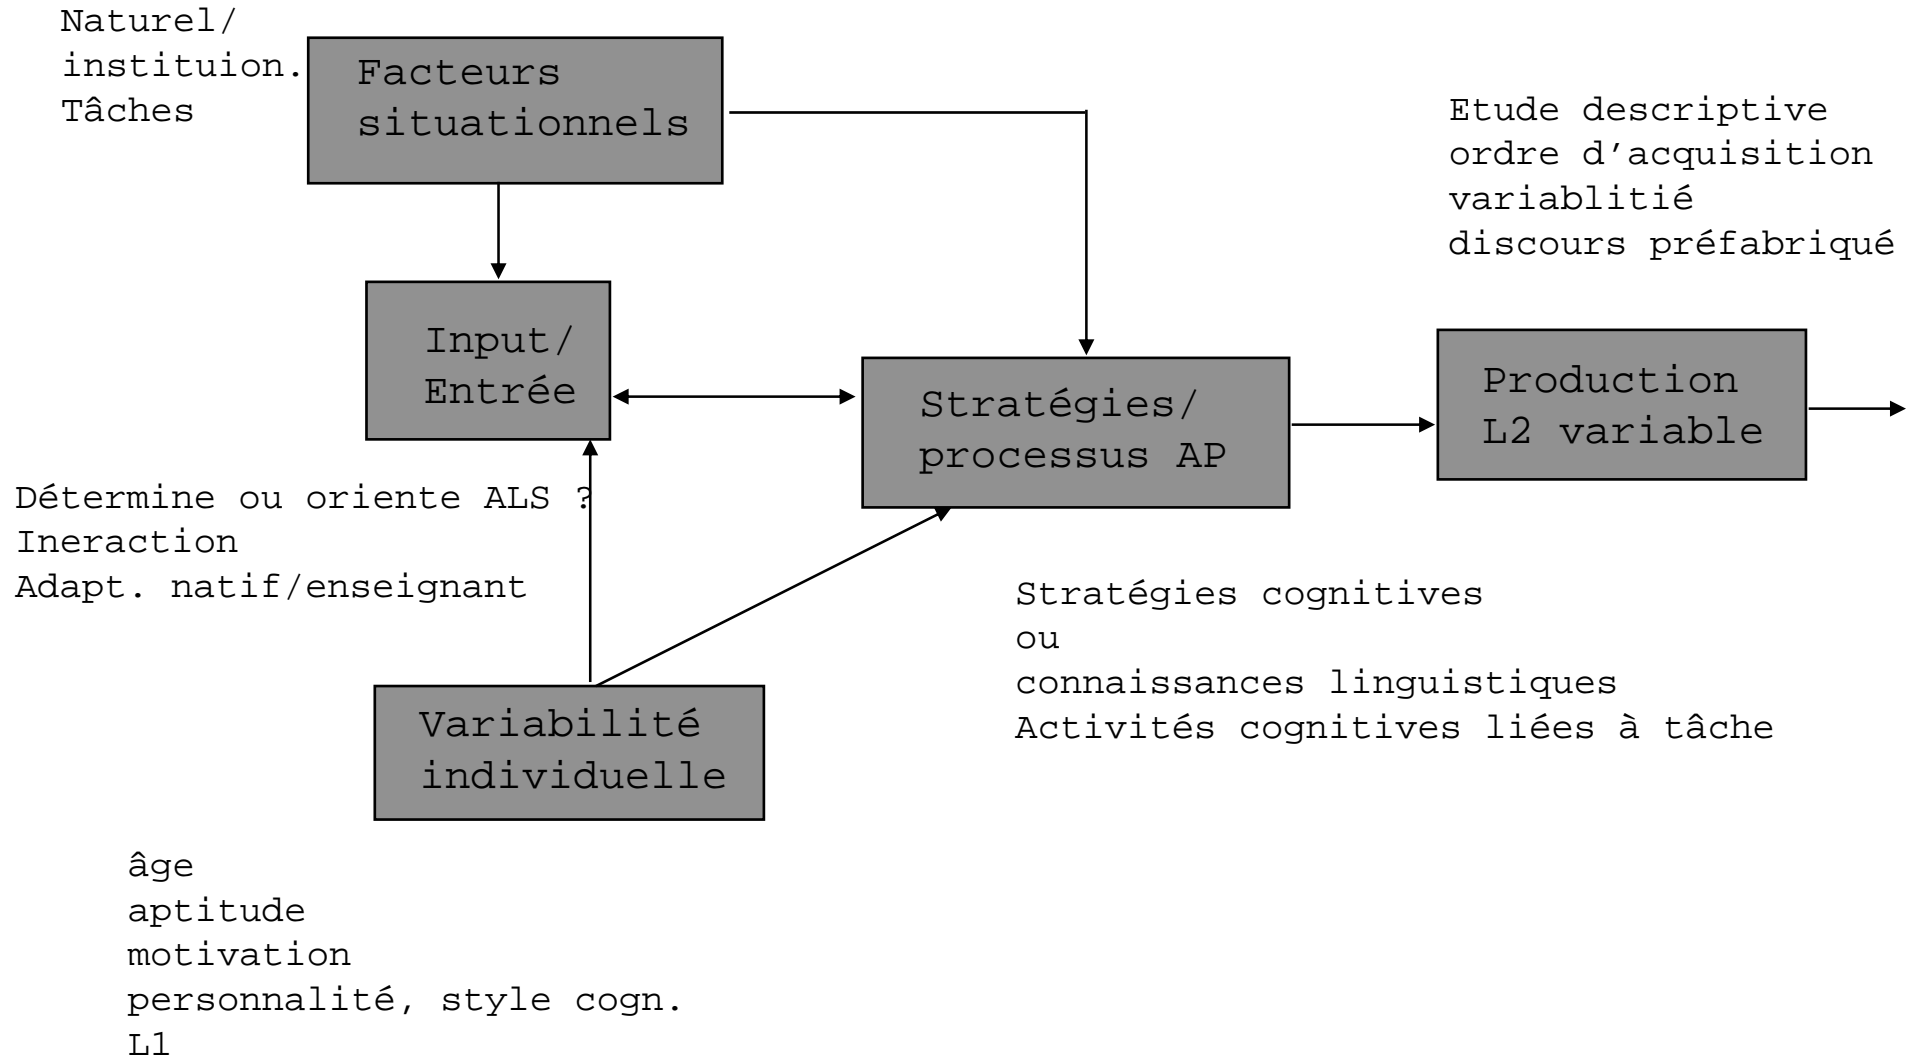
Naturel/
instituion.
Tâches

Facteurs
situationnels

Etude descriptive
ordre d'acquisition
variablitié
discours préfabriqué

Input/
Entrée

Stratégies/
processus AP

Production
L2 variable

Détermine ou oriente ALS ?
Ineraction
Adapt. natif/enseignant

Stratégies cognitives
ou
connaissances linguistiques
Activités cognitives liées à tâche

Variabilité
individuelle

âge
aptitude
motivation
personnalité, style cogn.
L1